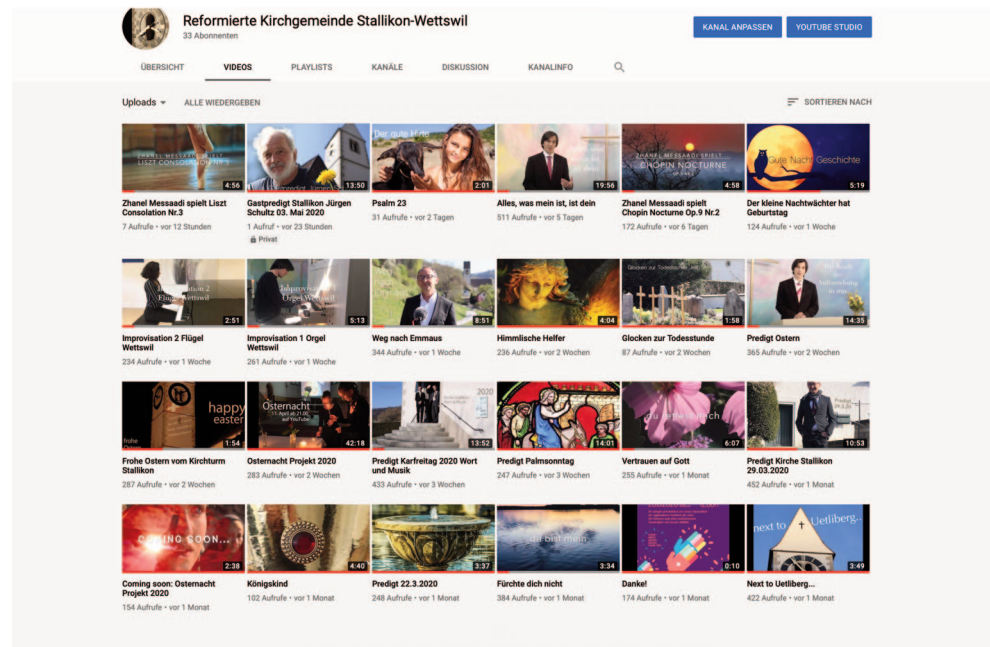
Reformierte Kirchgemeinde Stallikon-Wettswil
33 Abonnenten

KANAL ANPASSEN
YOUTUBE STUDIO

ÜBERSICHT
VIDEOS
PLAYLISTS
KANÄLE
DISKUSSION
KANALINFO

Uploads
ALLE WIEDERGEBEN
SORTIEREN NACH

ZHANEL MESSAADI SPIELT LISZT CONSOLATION
4:56
Zhanel Messaadi spielt Liszt Consolation Nr.3
7 Aufrufe • vor 12 Stunden

13:50
Gastpredigt Stallikon Jürgen Schultz 03. Mai 2020
1 Aufruf • vor 23 Stunden
Privat

Der gute Hirte
2:01
Psalm 23
31 Aufrufe • vor 2 Tagen

19:56
Alles, was mein ist, ist dein
511 Aufrufe • vor 5 Tagen

ZHANEL MESSAADI SPIELT CHOPIN NOCTURNE
4:58
Zhanel Messaadi spielt Chopin Nocturne Op.9 Nr.2
172 Aufrufe • vor 6 Tagen

Gute Nacht Geschichte
5:19
Der kleine Nachtwächter hat Geburtstag
124 Aufrufe • vor 1 Woche

Improvisation 2 Flügel Wettswil
2:51
Improvisation 2 Flügel Wettswil
234 Aufrufe • vor 1 Woche

Improvisation 1 Orgel Wettswil
5:13
Improvisation 1 Orgel Wettswil
261 Aufrufe • vor 1 Woche

8:51
Weg nach Emmaus
344 Aufrufe • vor 1 Woche

4:04
Himmlische Helfer
236 Aufrufe • vor 2 Wochen

Glocken zur Todesstunde
1:58
Glocken zur Todesstunde
87 Aufrufe • vor 2 Wochen

14:35
Predigt Ostern
365 Aufrufe • vor 2 Wochen

happy easter
frohe
1:54
Frohe Ostern vom Kirchturm Stallikon
287 Aufrufe • vor 2 Wochen

Osternacht
42:18
Osternacht Projekt 2020
283 Aufrufe • vor 2 Wochen

2020
13:52
Predigt Karfreitag 2020 Wort und Musik
433 Aufrufe • vor 3 Wochen

14:01
Predigt Palmsonntag
247 Aufrufe • vor 3 Wochen

6:07
Vertrauen auf Gott
255 Aufrufe • vor 1 Monat

Predigt
10:53
Predigt Kirche Stallikon 29.03.2020
452 Aufrufe • vor 1 Monat

COMING SOON...
2:38
Coming soon: Osternacht Projekt 2020
154 Aufrufe • vor 1 Monat

4:40
Königskind
102 Aufrufe • vor 1 Monat

3:37
Predigt 22.3.2020
248 Aufrufe • vor 1 Monat

du bist mein
3:34
Fürchte dich nicht
384 Aufrufe • vor 1 Monat

0:10
Danke!
174 Aufrufe • vor 1 Monat

next to Uetliberg...
3:49
Next to Uetliberg...
422 Aufrufe • vor 1 Monat